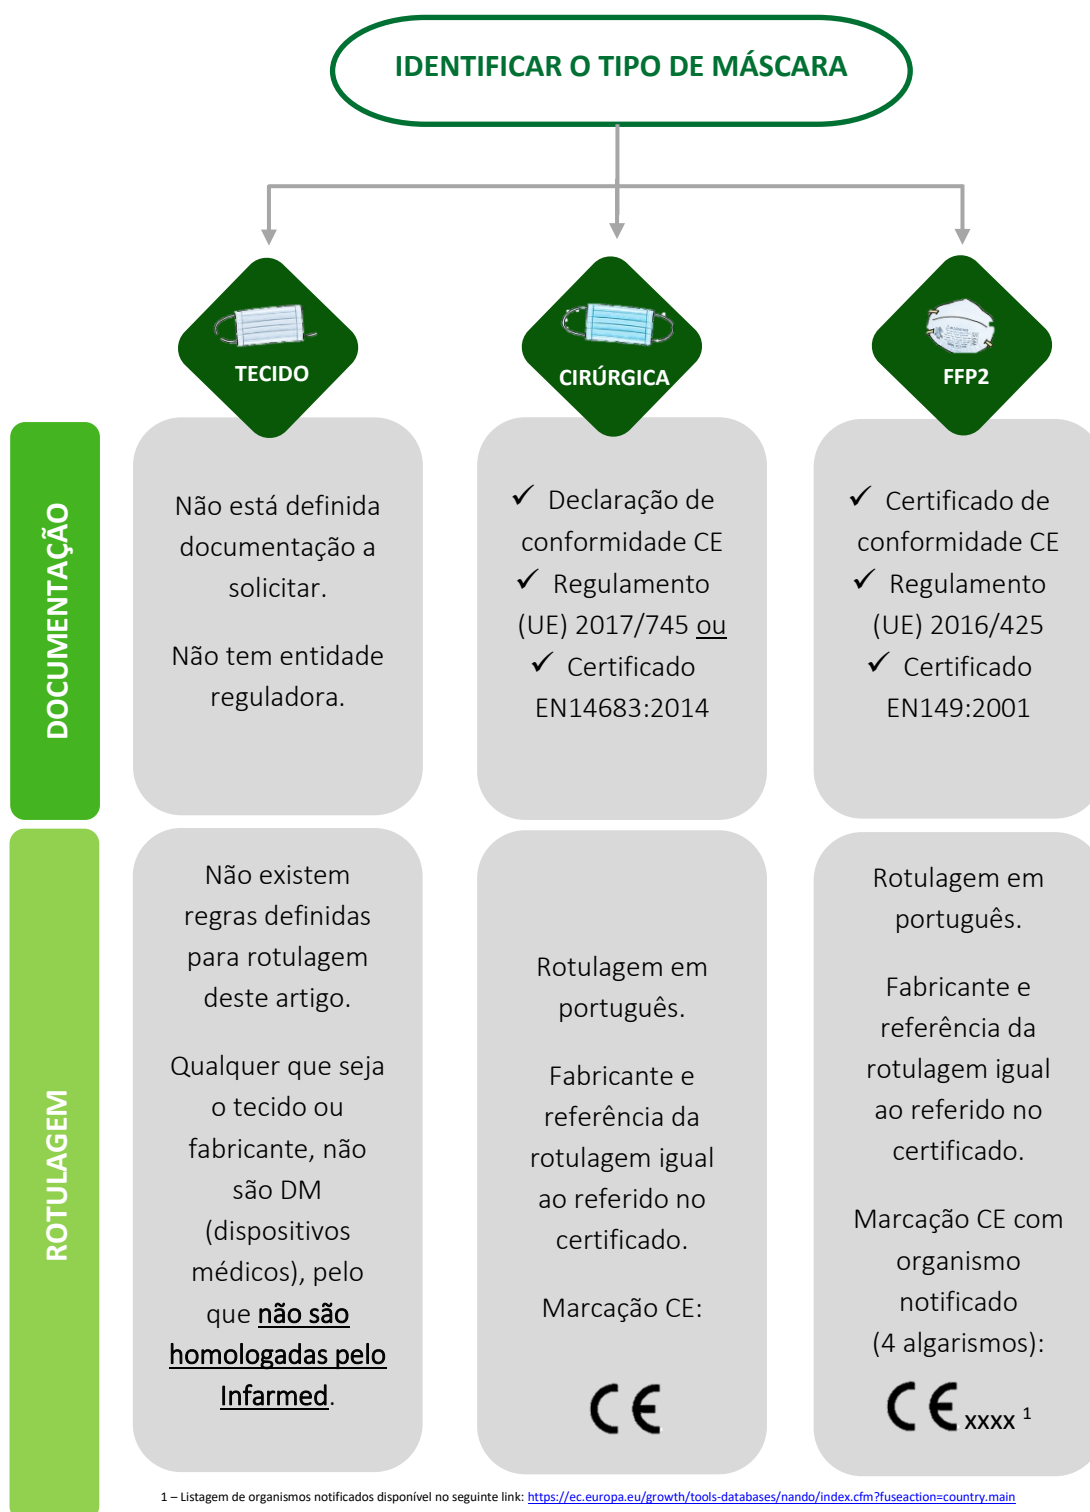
IDENTIFICAR O TIPO DE MÁSCARA

TECIDO

CIRÚRGICA

FFP2

DOCUMENTAÇÃO

Não está definida documentação a solicitar.

Não tem entidade reguladora.

✓ Declaração de conformidade CE
✓ Regulamento (UE) 2017/745 ou
✓ Certificado EN14683:2014

✓ Certificado de conformidade CE
✓ Regulamento (UE) 2016/425
✓ Certificado EN149:2001

ROTULAGEM

Não existem regras definidas para rotulagem deste artigo.

Qualquer que seja o tecido ou fabricante, não são DM (dispositivos médicos), pelo que não são homologadas pelo Infarmed.

Rotulagem em português.

Fabricante e referência da rotulagem igual ao referido no certificado.

Marcação CE:

CE

Rotulagem em português.

Fabricante e referência da rotulagem igual ao referido no certificado.

Marcação CE com organismo notificado (4 algarismos):

CE xxxx $^1$

1 – Listagem de organismos notificados disponível no seguinte link: https://ec.europa.eu/growth/tools-databases/nando/index.cfm?fuseaction=country.main